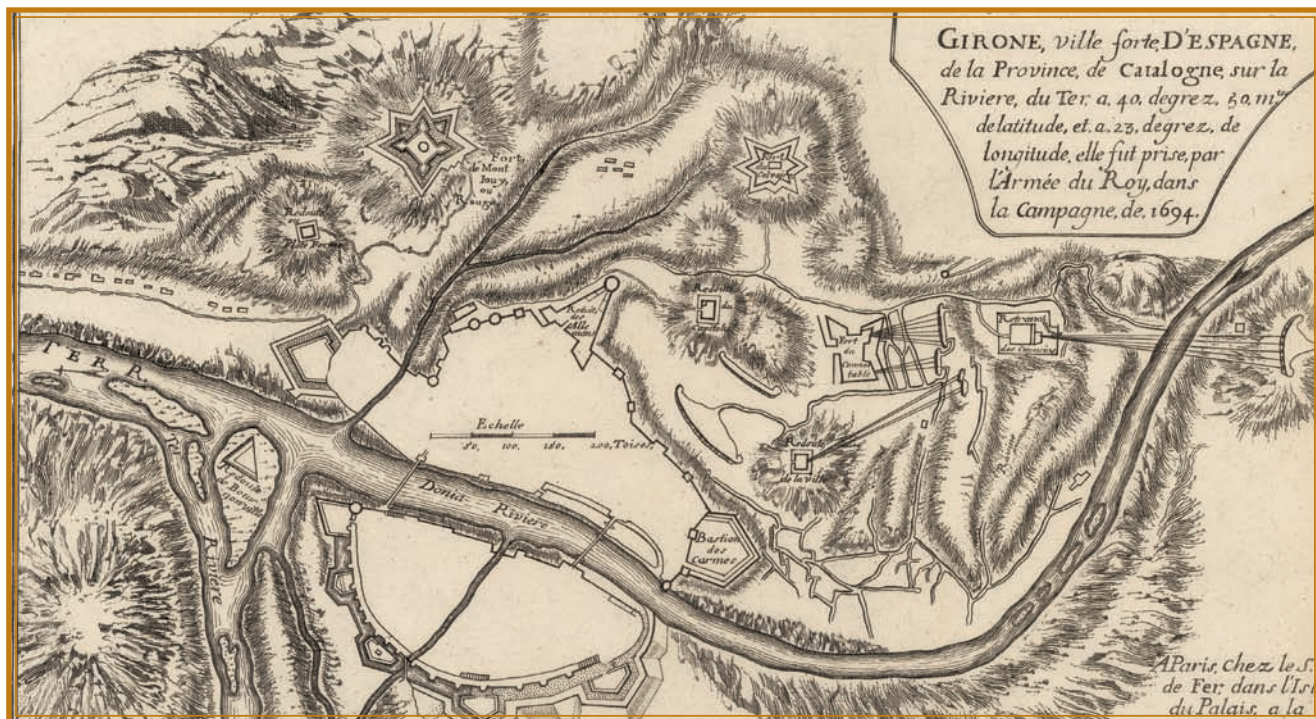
GIRONE, ville forte D'ESPAGNE, de la Province, de Catalogne, sur la Riviere, du Ter, a. 40. degrez, 50. m.tes de latitude, et. a. 23. degrez, de longitude, elle fut prise, par l'Armée du Roy, dans la Campagne, de. 1694.

Fort de Mont Iouy ou Rouge

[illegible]

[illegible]

Redoute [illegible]

Redoute de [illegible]

Fort des Connestable

Redoute de la Ville

Arsenal des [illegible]

TERR. R.

Echelle
50. 100. 150. 200. Toises

Donia Riviere

Bastion des Carmes

Riviere

A Paris, chez le S. de Fer, dans l'Isl du Palais, a la